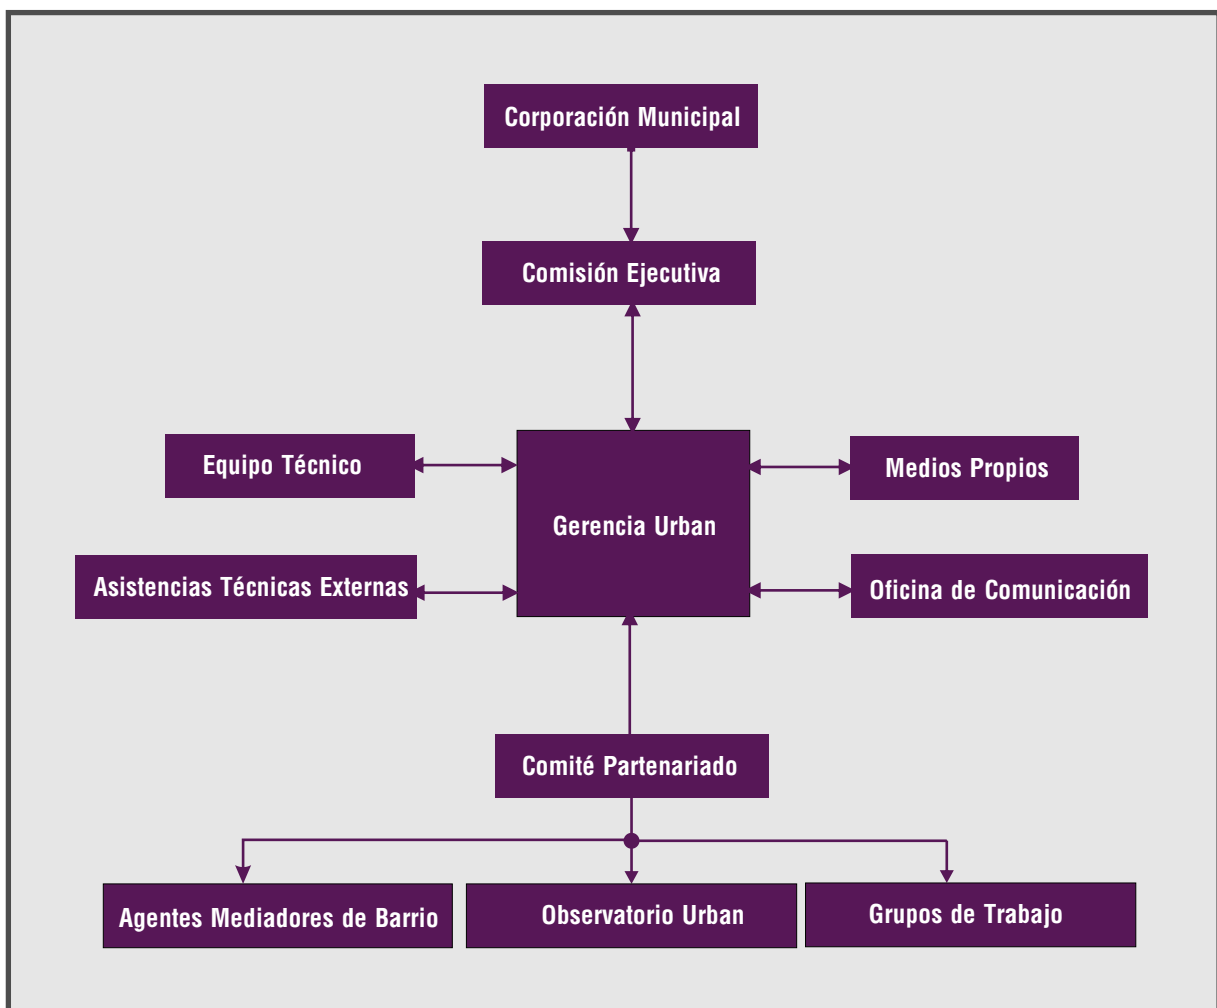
Corporación Municipal

Comisión Ejecutiva

Equipo Técnico

Gerencia Urban

Medios Propios

Asistencias Técnicas Externas

Oficina de Comunicación

Comité Partenariado

Agentes Mediadores de Barrio

Observatorio Urban

Grupos de Trabajo